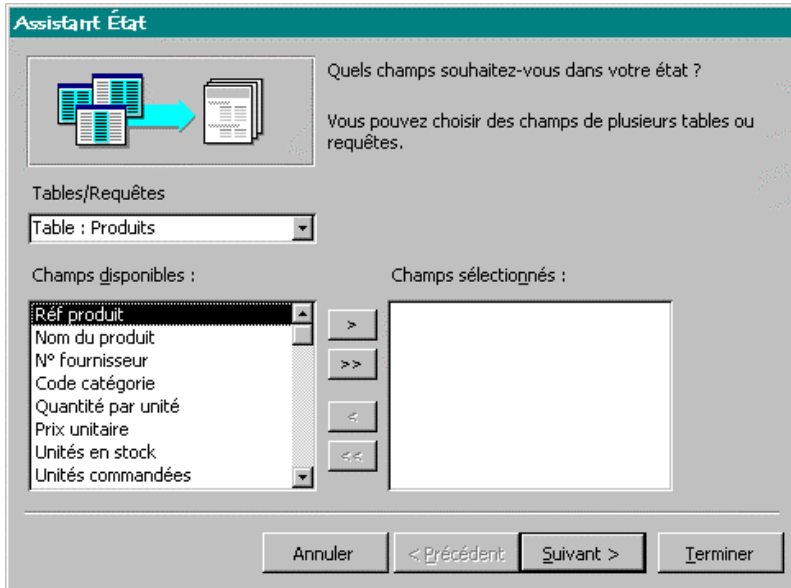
Assistant État

Quels champs souhaitez-vous dans votre état ?

Vous pouvez choisir des champs de plusieurs tables ou requêtes.

Tables/Requêtes

Table : Produits

Champs disponibles :

Réf produit
Nom du produit
N° fournisseur
Code catégorie
Quantité par unité
Prix unitaire
Unités en stock
Unités commandées

Champs sélectionnés :

>

>>

<

<<

Annuler

< Précédent

Suivant >

Terminer